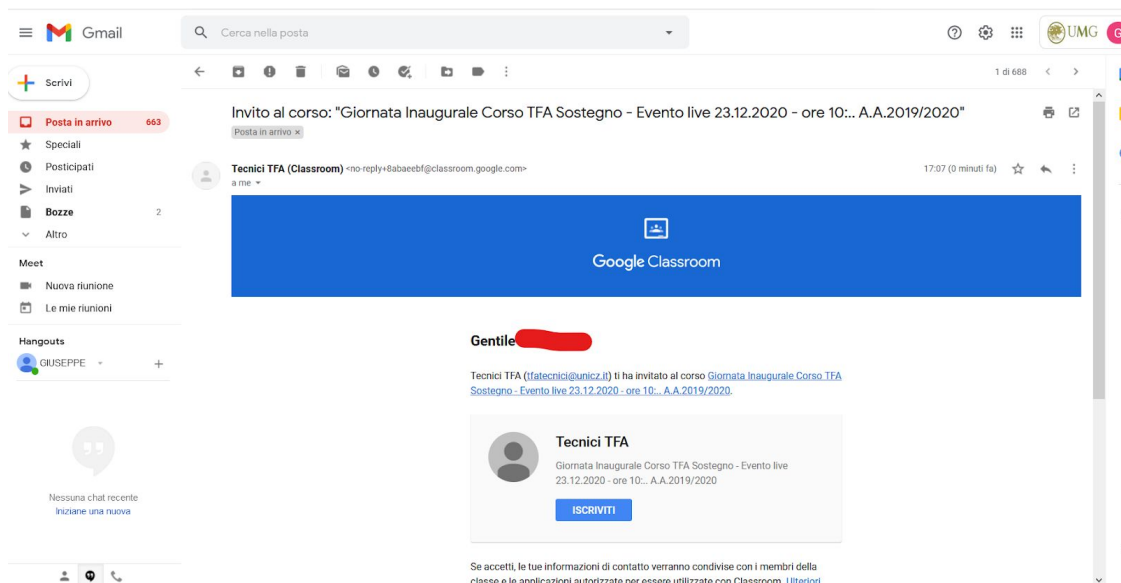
Gmail

Cerca nella posta

UMG

Scrivi

Posta in arrivo 663
Speciali
Posticipati
Inviati
Bozze 2
Altro

Meet
Nuova riunione
Le mie riunioni

Hangouts
GIUSEPPE

Nessuna chat recente
Iniziane una nuova

1 di 688

Invito al corso: "Giornata Inaugurale Corso TFA Sostegno - Evento live 23.12.2020 - ore 10:.. A.A.2019/2020"

Posta in arrivo ×

Tecnici TFA (Classroom) <no-reply+8abaeebf@classroom.google.com>
a me

17:07 (0 minuti fa)

Google Classroom

Gentile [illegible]

Tecnici TFA (tfatecnici@unicz.it) ti ha invitato al corso Giornata Inaugurale Corso TFA Sostegno - Evento live 23.12.2020 - ore 10:.. A.A.2019/2020.

Tecnici TFA

Giornata Inaugurale Corso TFA Sostegno - Evento live 23.12.2020 - ore 10:.. A.A.2019/2020

ISCRIVITI

Se accetti, le tue informazioni di contatto verranno condivise con i membri della classe e le applicazioni autorizzate per essere utilizzate con Classroom. Ulteriori